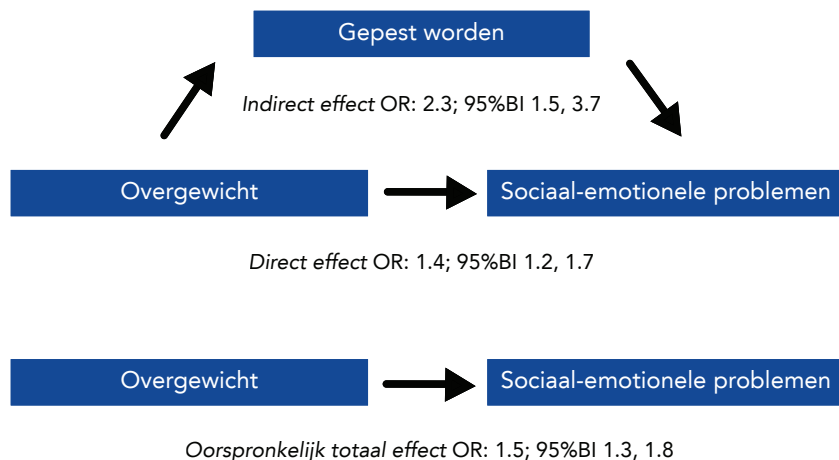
Gepest worden

Indirect effect OR: 2.3; 95%BI 1.5, 3.7

Overgewicht

Sociaal-emotionele problemen

Direct effect OR: 1.4; 95%BI 1.2, 1.7

Overgewicht

Sociaal-emotionele problemen

Oorspronkelijk totaal effect OR: 1.5; 95%BI 1.3, 1.8